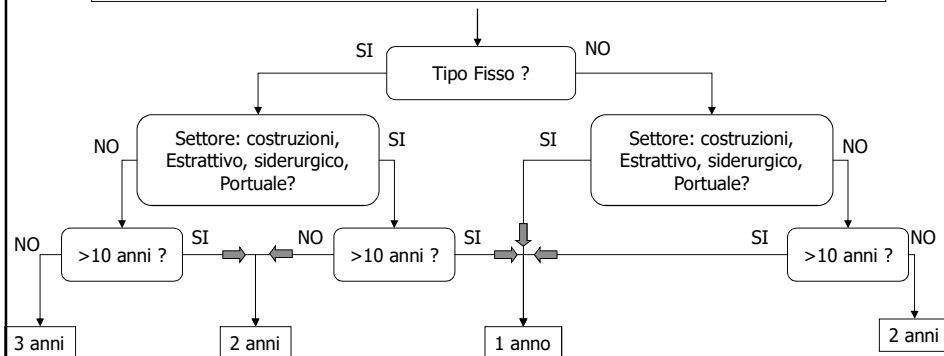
SI

NO

Tipo Fisso ?

NO

Settore: costruzioni, Estrattivo, siderurgico, Portuale?

SI

SI

Settore: costruzioni, Estrattivo, siderurgico, Portuale?

NO

NO

>10 anni ?

SI

NO

>10 anni ?

SI

SI

>10 anni ?

NO

3 anni

2 anni

1 anno

2 anni